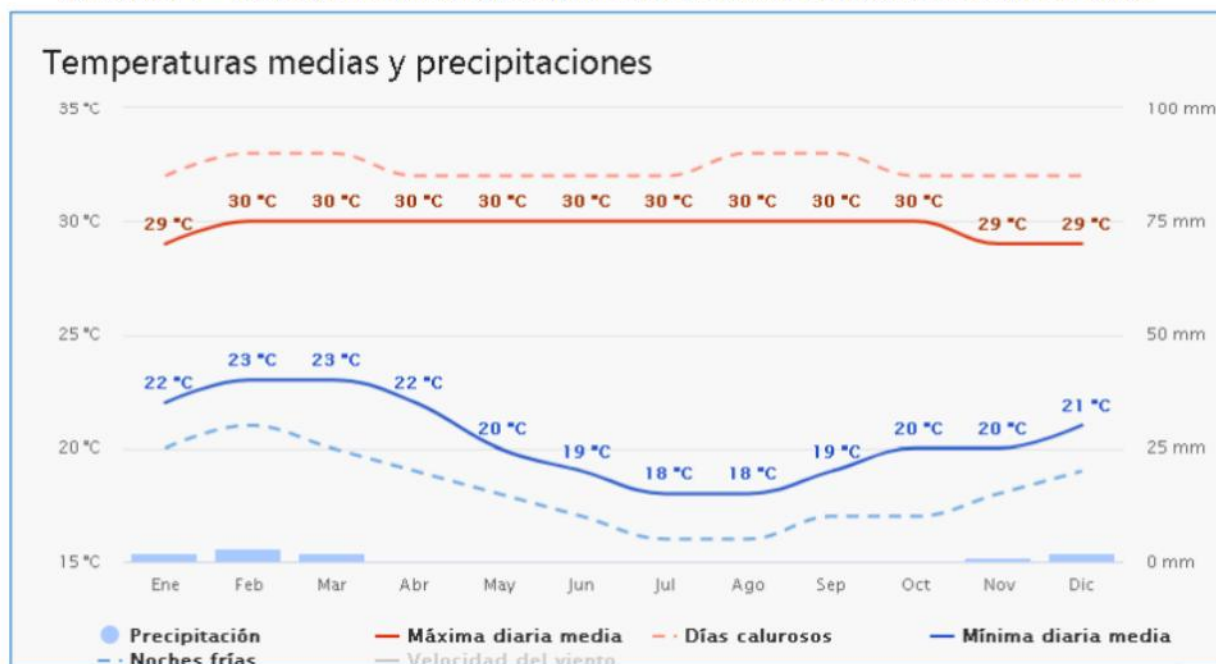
Temperaturas medias y precipitaciones

35 °C
30 °C
25 °C
20 °C
15 °C

100 mm
75 mm
50 mm
25 mm
0 mm

29 °C 30 °C 30 °C 30 °C 30 °C 30 °C 30 °C 30 °C 30 °C 30 °C 29 °C 29 °C

22 °C 23 °C 23 °C 22 °C 20 °C 19 °C 18 °C 18 °C 19 °C 20 °C 20 °C 21 °C

Ene Feb Mar Abr May Jun Jul Ago Sep Oct Nov Dic

Precipitación
Máxima diaria media
Días calurosos
Mínima diaria media
Noches frías
Velocidad del viento